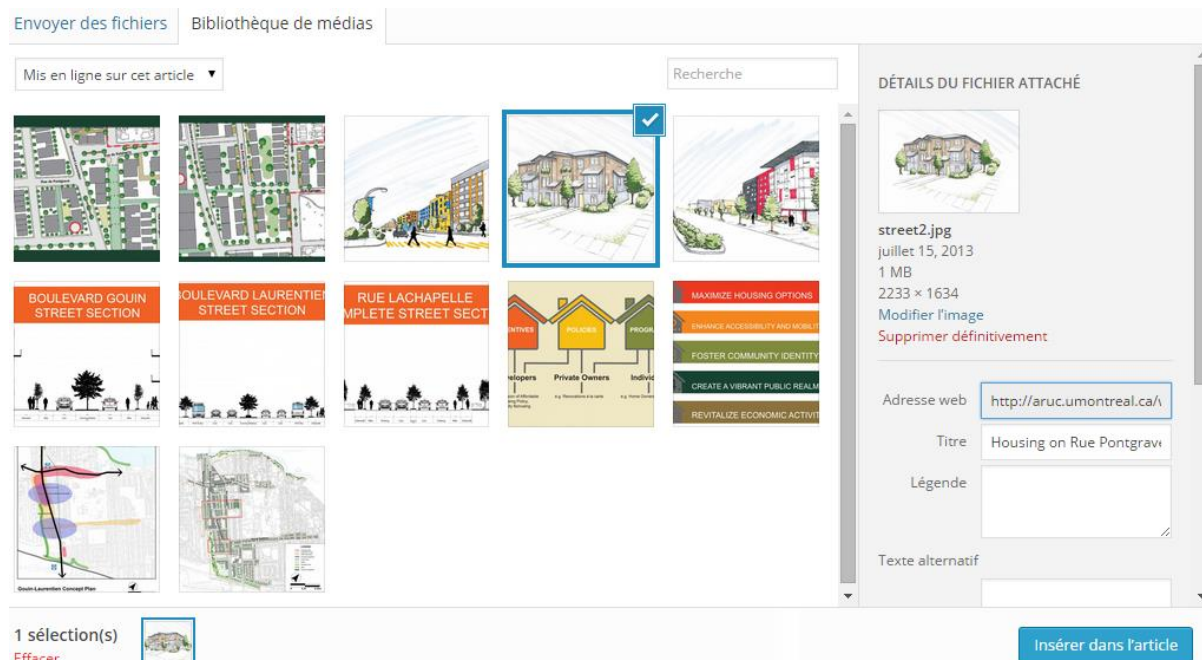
Envoyer des fichiers | Bibliothèque de médias

Mis en ligne sur cet article ▼

Recherche

BOULEVARD GOUIN STREET SECTION

BOULEVARD LAURENTIEN STREET SECTION

RUE LACHAPELLE MPLETE STREET SECT

ENTIVES POLICIES PROGR

velopers Private Owners Indivi

MAXIMIZE HOUSING OPTIONS

ENHANCE ACCESSIBILITY AND MOBILIT

FOSTER COMMUNITY IDENTITY

CREATE A VIBRANT PUBLIC REALM

REVITALIZE ECONOMIC ACTIVIT

Gouin-Laurentien Concept Plan

DÉTAILS DU FICHIER ATTACHÉ

street2.jpg
juillet 15, 2013
1 MB
2233 × 1634
Modifier l'image
Supprimer définitivement

Adresse web http://aruc.umontreal.ca/

Titre Housing on Rue Pontgrave

Légende

Texte alternatif

1 sélection(s)
Effacer

Insérer dans l'article